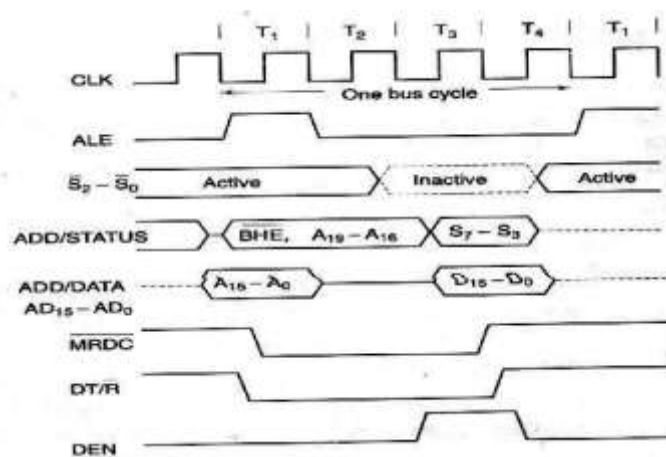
$T_1$ $T_2$ $T_3$ $T_4$ $T_1$

CLK

One bus cycle

ALE

$\bar{S}_2 - \bar{S}_0$ Active Inactive Active

ADD/STATUS $\overline{BHE}$, $A_{19} - A_{16}$ $S_7 - S_3$

ADD/DATA $AD_{15} - AD_0$ $A_{15} - A_0$ $D_{15} - D_0$

$\overline{MRDC}$

DT/$\bar{R}$

DEN